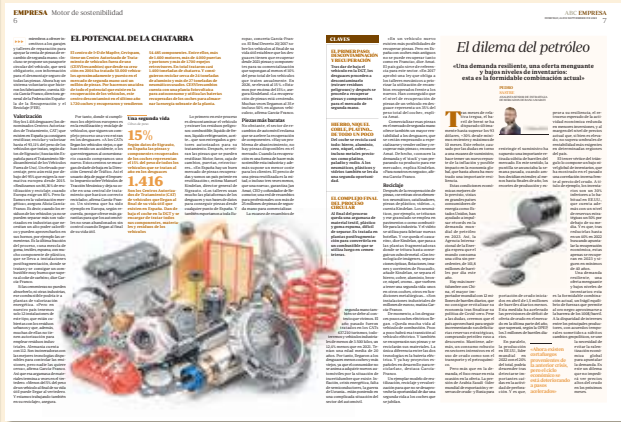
6 EMPRESA Motor de sostenibilidad

ABC EMPRESA 7

EL POTENCIAL DE LA CHATARRA

Una segunda vida

15%

1.416

CLAVES

EL PRIMER PASO, DESCONTAMINACIÓN Y RECUPERACIÓN

HIERRO, NÍQUEL O ZINC, Y PLÁSTICO, DE TODO UN POCO

EL COMPLEJO FINAL DEL PROCESO: SEPARAR

El dilema del petróleo

«Una demanda resiliente, una oferta menguante y bajos niveles de inventarios: esta es la formidable combinación actual»

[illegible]